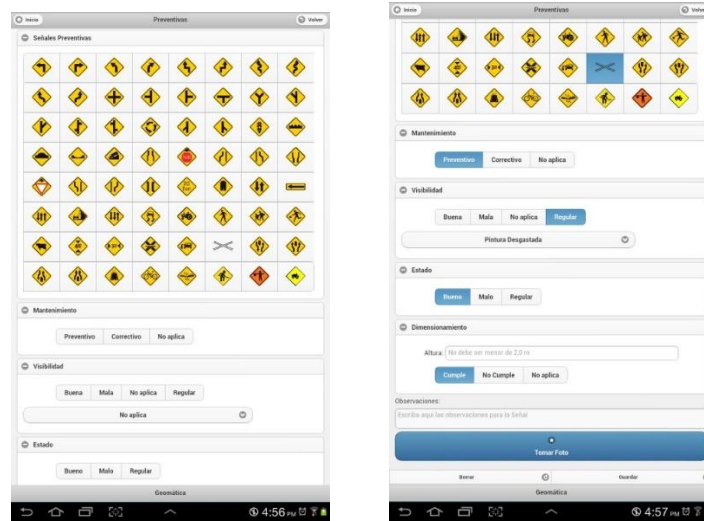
Inicio
Preventivas
Volver

Señales Preventivas

Mantenimiento

Preventivo | Correctivo | No aplica

Visibilidad

Buena | Mala | No aplica | Regular

No aplica

Estado

Bueno | Malo | Regular

Geomática

4:56 PM

Inicio
Preventivas
Volver

Mantenimiento

Preventivo | Correctivo | No aplica

Visibilidad

Buena | Mala | No aplica | Regular

Pintura Desgastada

Estado

Bueno | Malo | Regular

Dimensionamiento

Altura: No debe ser menor de 2,0 m

Cumple | No Cumple | No aplica

Observaciones:

Escriba aquí las observaciones para la Señal

Tomar Foto

Borrar
Guardar

Geomática

4:57 PM